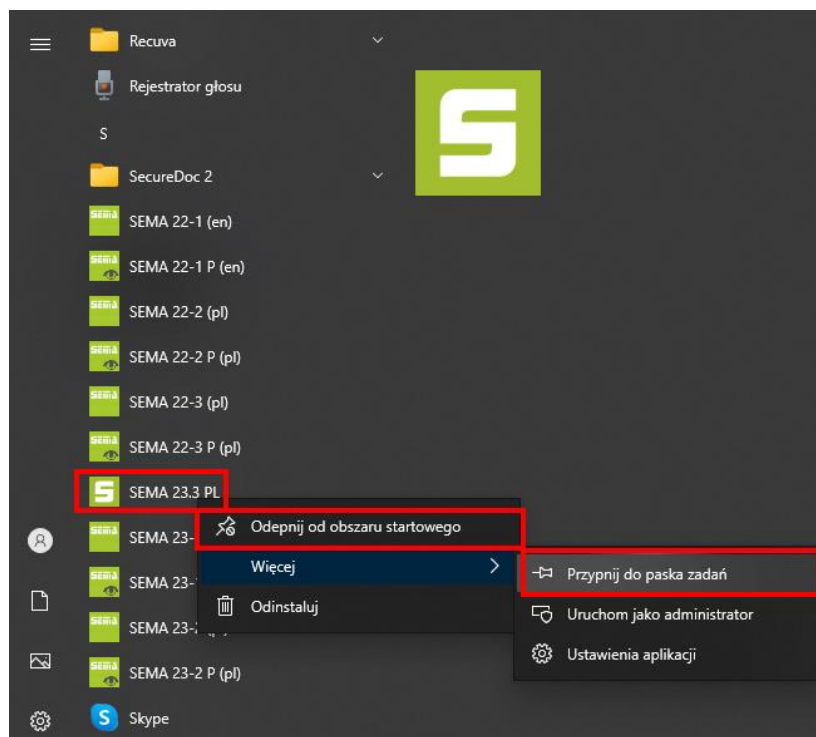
Recuva

Rejestrator głosu

S

SecureDoc 2

SEMA 22-1 (en)

SEMA 22-1 P (en)

SEMA 22-2 (pl)

SEMA 22-2 P (pl)

SEMA 22-3 (pl)

SEMA 22-3 P (pl)

SEMA 23.3 PL

SEMA 23-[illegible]

SEMA 23-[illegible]

SEMA 23-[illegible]

SEMA 23-2 P (pl)

Skype

Odepnij od obszaru startowego

Więcej

Odinstaluj

Przypnij do paska zadań

Uruchom jako administrator

Ustawienia aplikacji